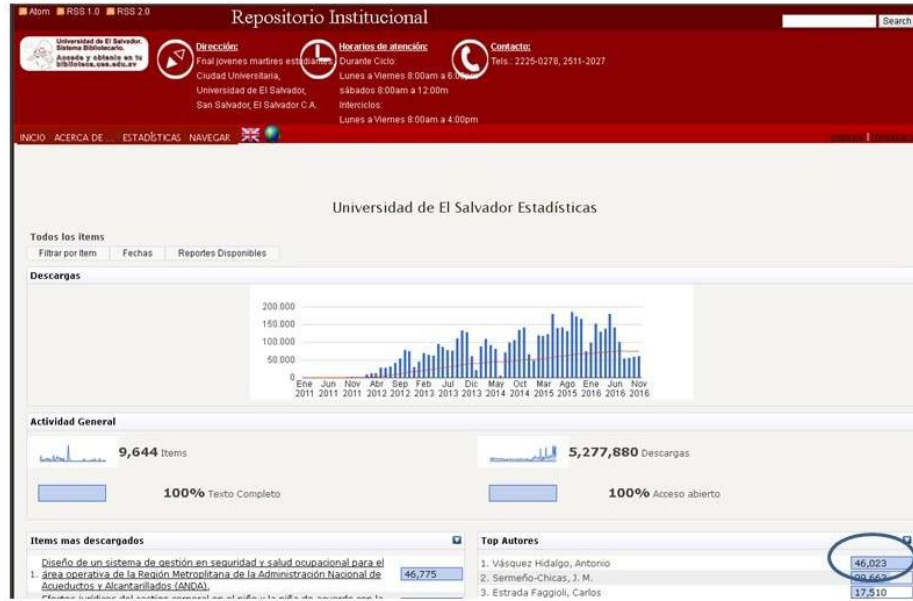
Atom RSS 1.0 RSS 2.0

Repositorio Institucional

Search

Universidad de El Salvador. Sistema Bibliotecario. Accede y obtenlo en tu biblioteca.ues.edu.sv

Dirección:
Final jovenes martires estudiantes, Ciudad Universitaria, Universidad de El Salvador, San Salvador, El Salvador C.A.

Horarios de atención:
Durante Ciclo:
Lunes a Viernes 8:00am a 6:00pm
sábados 8:00am a 12:00m
Interciclos:
Lunes a Viernes 8:00am a 4:00pm

Contacto:
Tels.: 2225-0278, 2511-2027

INICIO ACERCA DE ... ESTADÍSTICAS NAVEGAR

Universidad de El Salvador Estadísticas

Todos los ítems
Filtrar por ítem | Fechas | Reportes Disponibles

Descargas

200.000
150.000
100.000
50.000
0
Ene 2011 Jun 2011 Nov 2011 Abr 2012 Sep 2012 Feb 2013 Jul 2013 Dic 2013 May 2014 Oct 2014 Mar 2015 Ago 2015 Ene 2016 Jun 2016 Nov 2016

Actividad General

9,644 Items
5,277,880 Descargas
100% Texto Completo
100% Acceso abierto

Items mas descargados
1. Diseño de un sistema de gestión en seguridad y salud ocupacional para el área operativa de la Región Metropolitana de la Administración Nacional de Acueductos y Alcantarillados (ANDA). 46,775
Efectos jurídicos del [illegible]

Top Autores
1. Vásquez Hidalgo, Antonio 46,023
2. Sermeño-Chicas, J. M. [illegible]
3. Estrada Faggioli, Carlos 17,510